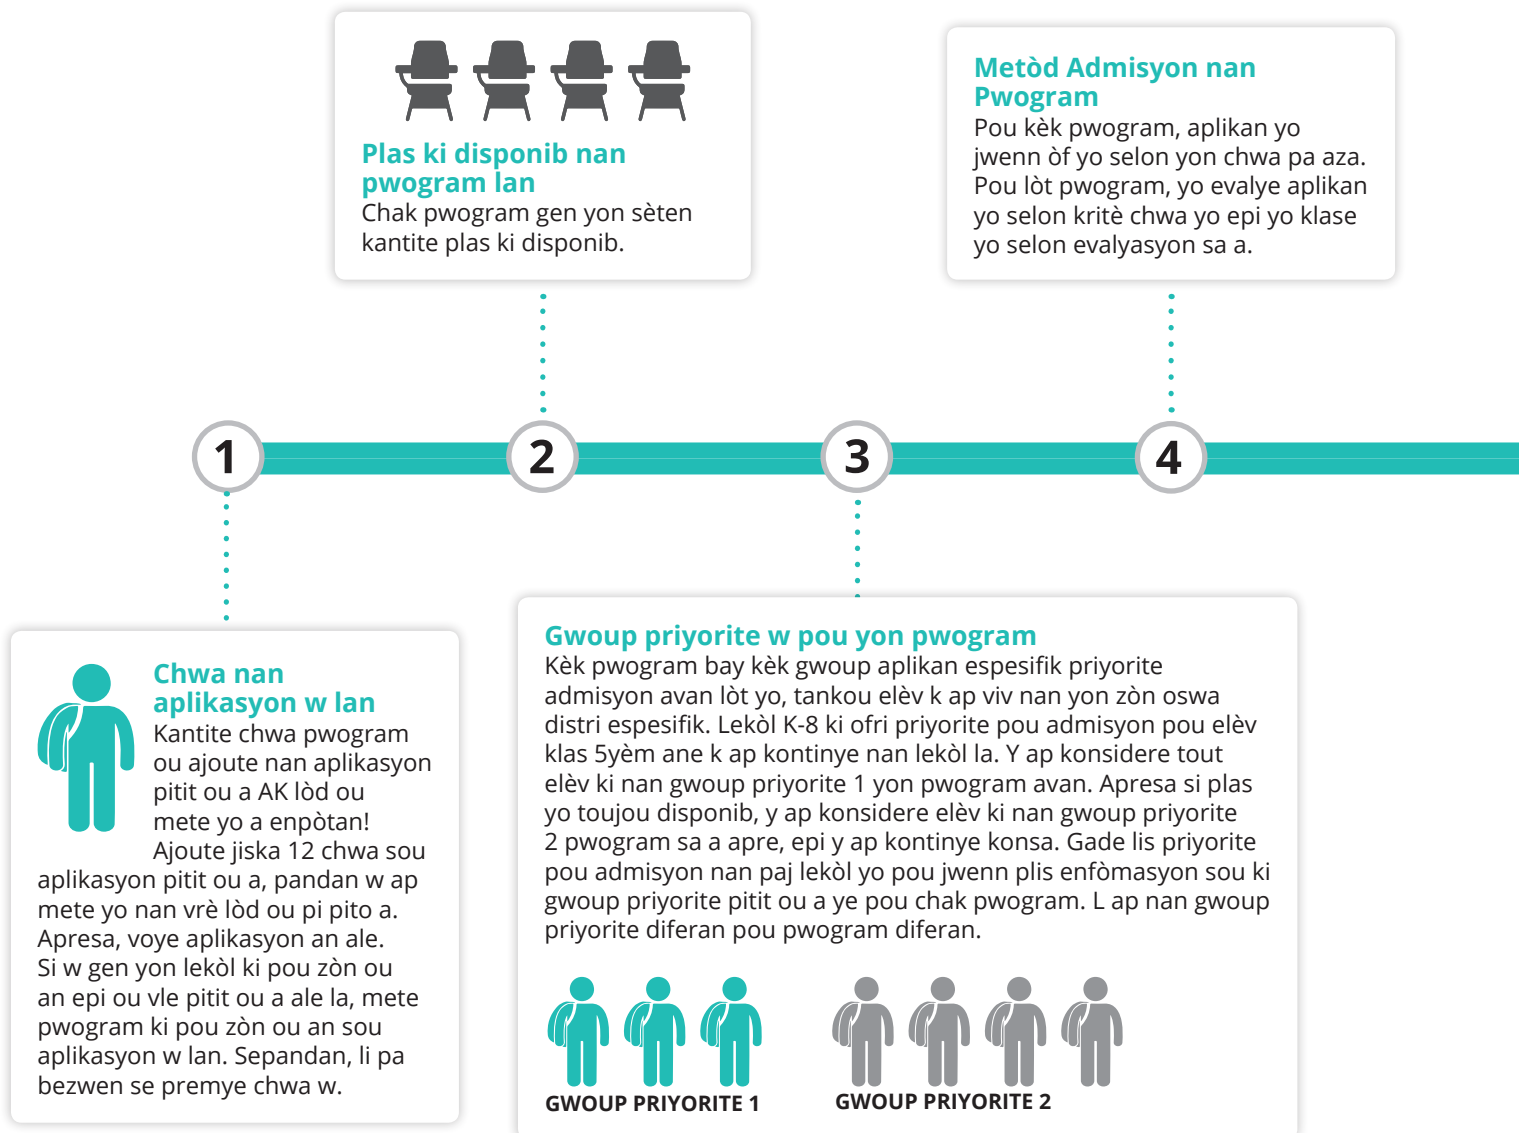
Plas ki disponib nan pwogram lan
Chak pwogram gen yon sèten kantite plas ki disponib.

Metòd Admisyon nan Pwogram
Pou kèk pwogram, aplikan yo jwenn òf yo selon yon chwa pa aza. Pou lòt pwogram, yo evalye aplikan yo selon kritè chwa yo epi yo klase yo selon evalyasyon sa a.

1

2

3

4

Chwa nan aplikasyon w lan
Kantite chwa pwogram ou ajoute nan aplikasyon pitit ou a AK lòd ou mete yo a enpòtan! Ajoute jiska 12 chwa sou aplikasyon pitit ou a, pandan w ap mete yo nan vrè lòd ou pi pito a. Apresa, voye aplikasyon an ale. Si w gen yon lekòl ki pou zòn ou an epi ou vle pitit ou a ale la, mete pwogram ki pou zòn ou an sou aplikasyon w lan. Sepandan, li pa bezwen se premye chwa w.

Gwoup priyorite w pou yon pwogram
Kèk pwogram bay kèk gwoup aplikan espesifik priyorite admisyon avan lòt yo, tankou elèv k ap viv nan yon zòn oswa distri espesifik. Lekòl K-8 ki ofri priyorite pou admisyon pou elèv klas 5yèm ane k ap kontinye nan lekòl la. Y ap konsidere tout elèv ki nan gwoup priyorite 1 yon pwogram avan. Apresa si plas yo toujou disponib, y ap konsidere elèv ki nan gwoup priyorite 2 pwogram sa a apre, epi y ap kontinye konsa. Gade lis priyorite pou admisyon nan paj lekòl yo pou jwenn plis enfòmasyon sou ki gwoup priyorite pitit ou a ye pou chak pwogram. L ap nan gwoup priyorite diferan pou pwogram diferan.

GWOUP PRIYORITE 1

GWOUP PRIYORITE 2